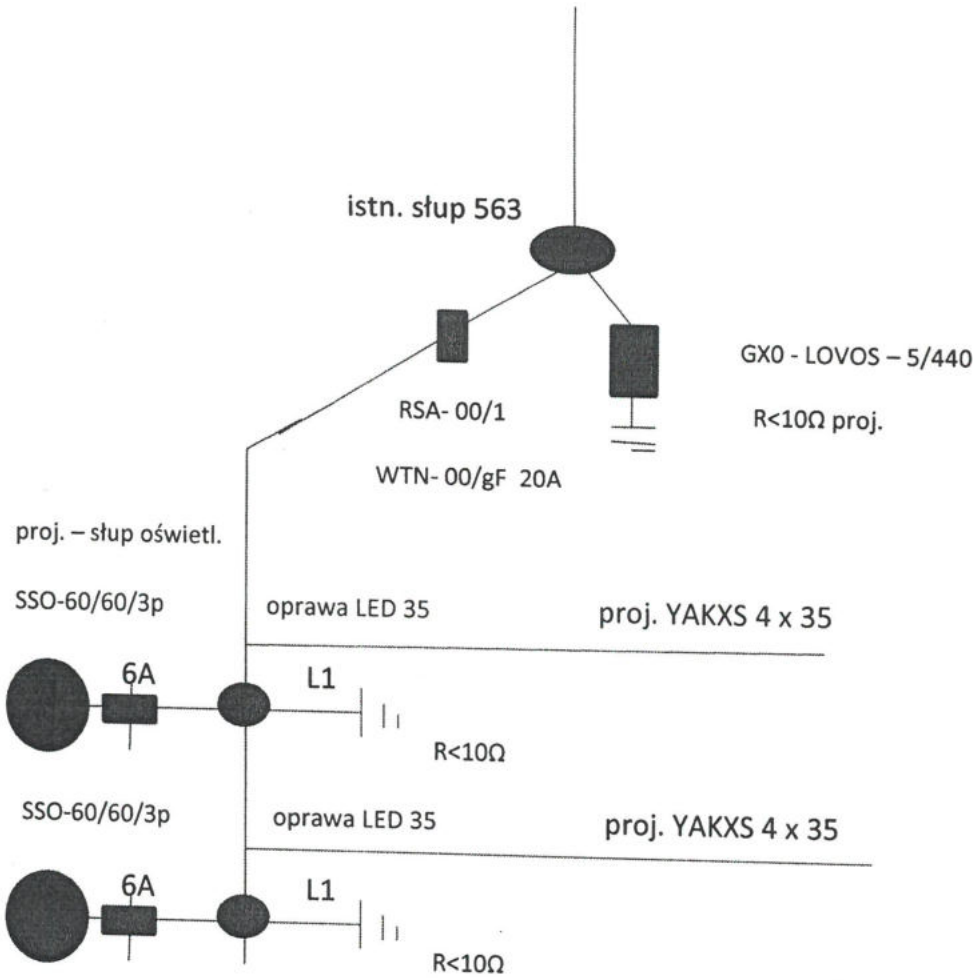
istn. słup 563

GX0 - LOVOS – 5/440

RSA- 00/1

R<10Ω proj.

WTN- 00/gF 20A

proj. – słup oświetl.

SSO-60/60/3p

oprawa LED 35

proj. YAKXS 4 x 35

6A

L1

R<10Ω

SSO-60/60/3p

oprawa LED 35

proj. YAKXS 4 x 35

6A

L1

R<10Ω